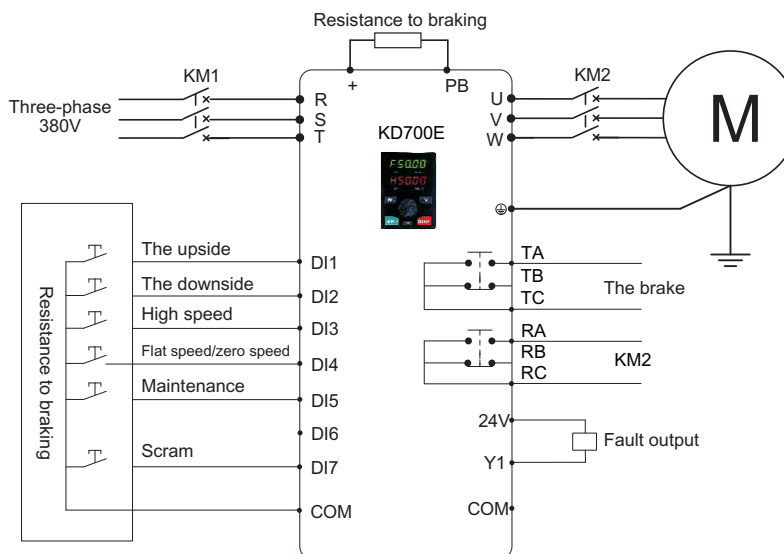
Resistance to braking

KM1

Three-phase 380V

+

PB

R

S

T

KD700E

F50.00

H50.00

KM2

U

V

W

M

Resistance to braking

The upside

DI1

The downside

DI2

High speed

DI3

Flat speed/zero speed

DI4

Maintenance

DI5

DI6

Scram

DI7

COM

TA

TB

TC

The brake

RA

RB

RC

KM2

24V

Fault output

Y1

COM